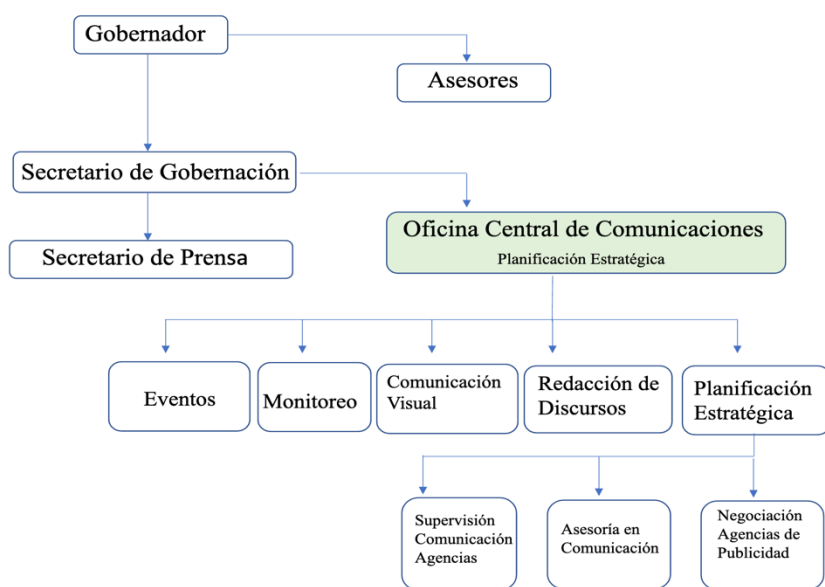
Gobernador

Asesores

Secretario de Gobernación

Secretario de Prensa

Oficina Central de Comunicaciones
Planificación Estratégica

Eventos

Monitoreo

Comunicación Visual

Redacción de Discursos

Planificación Estratégica

Supervisión Comunicación Agencias

Asesoría en Comunicación

Negociación Agencias de Publicidad